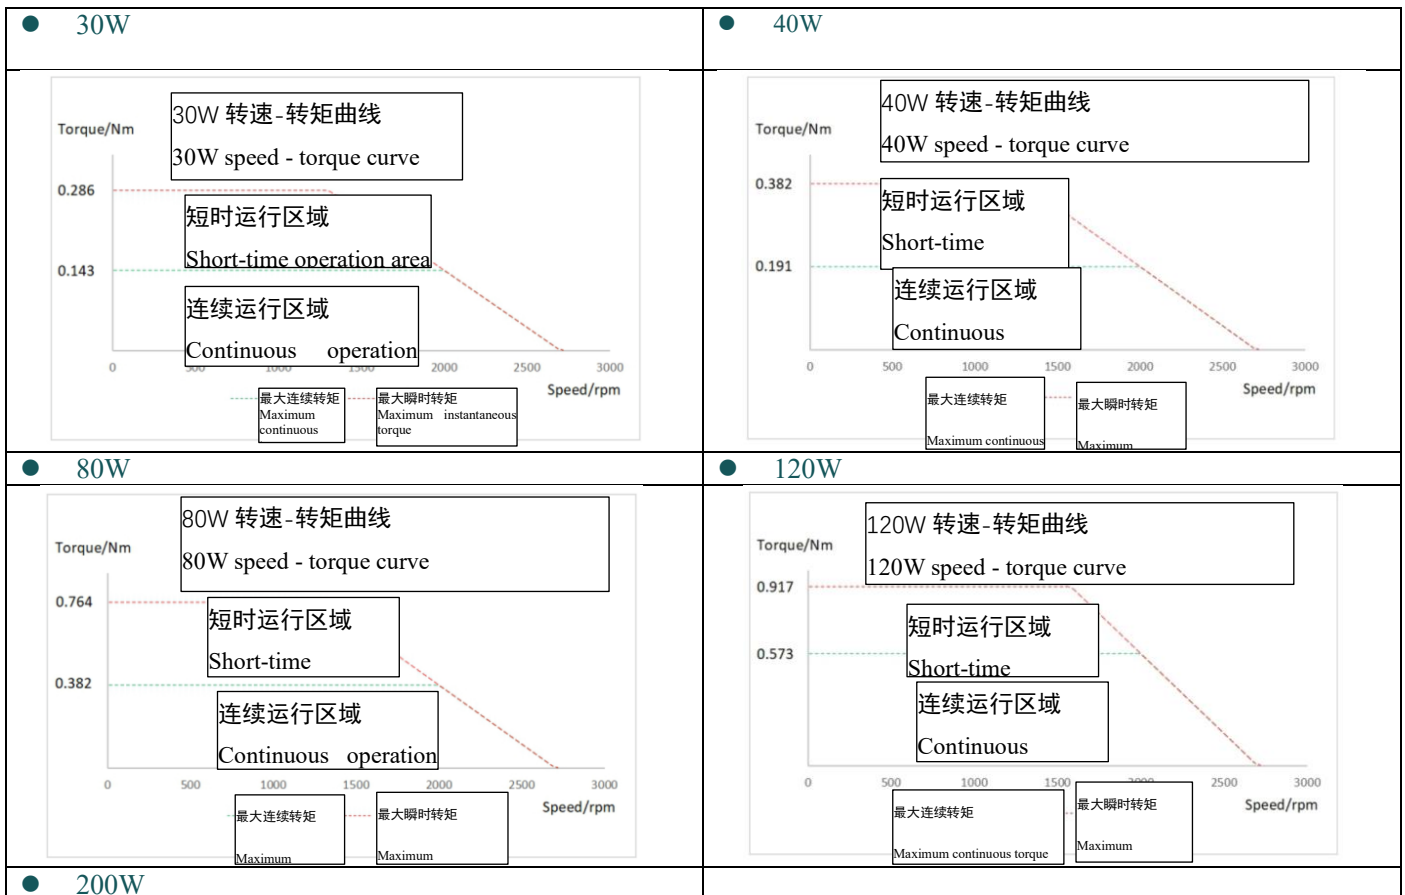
● 30W

30W 转速-转矩曲线
30W speed - torque curve

Torque/Nm
0.286
0.143

短时运行区域
Short-time operation area

连续运行区域
Continuous operation

0 500 1000 1500 2000 2500 3000
Speed/rpm

最大连续转矩 Maximum continuous
最大瞬时转矩 Maximum instantaneous torque

● 40W

40W 转速-转矩曲线
40W speed - torque curve

Torque/Nm
0.382
0.191

短时运行区域
Short-time

连续运行区域
Continuous

0 500 1000 1500 2000 2500 3000
Speed/rpm

最大连续转矩 Maximum continuous
最大瞬时转矩 Maximum

● 80W

80W 转速-转矩曲线
80W speed - torque curve

Torque/Nm
0.764
0.382

短时运行区域
Short-time

连续运行区域
Continuous operation

0 500 1000 1500 2000 2500 3000
Speed/rpm

最大连续转矩 Maximum
最大瞬时转矩 Maximum

● 120W

120W 转速-转矩曲线
120W speed - torque curve

Torque/Nm
0.917
0.573

短时运行区域
Short-time

连续运行区域
Continuous

0 500 1000 1500 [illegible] 2500 3000
Speed/rpm

最大连续转矩 Maximum continuous torque
最大瞬时转矩 Maximum

● 200W